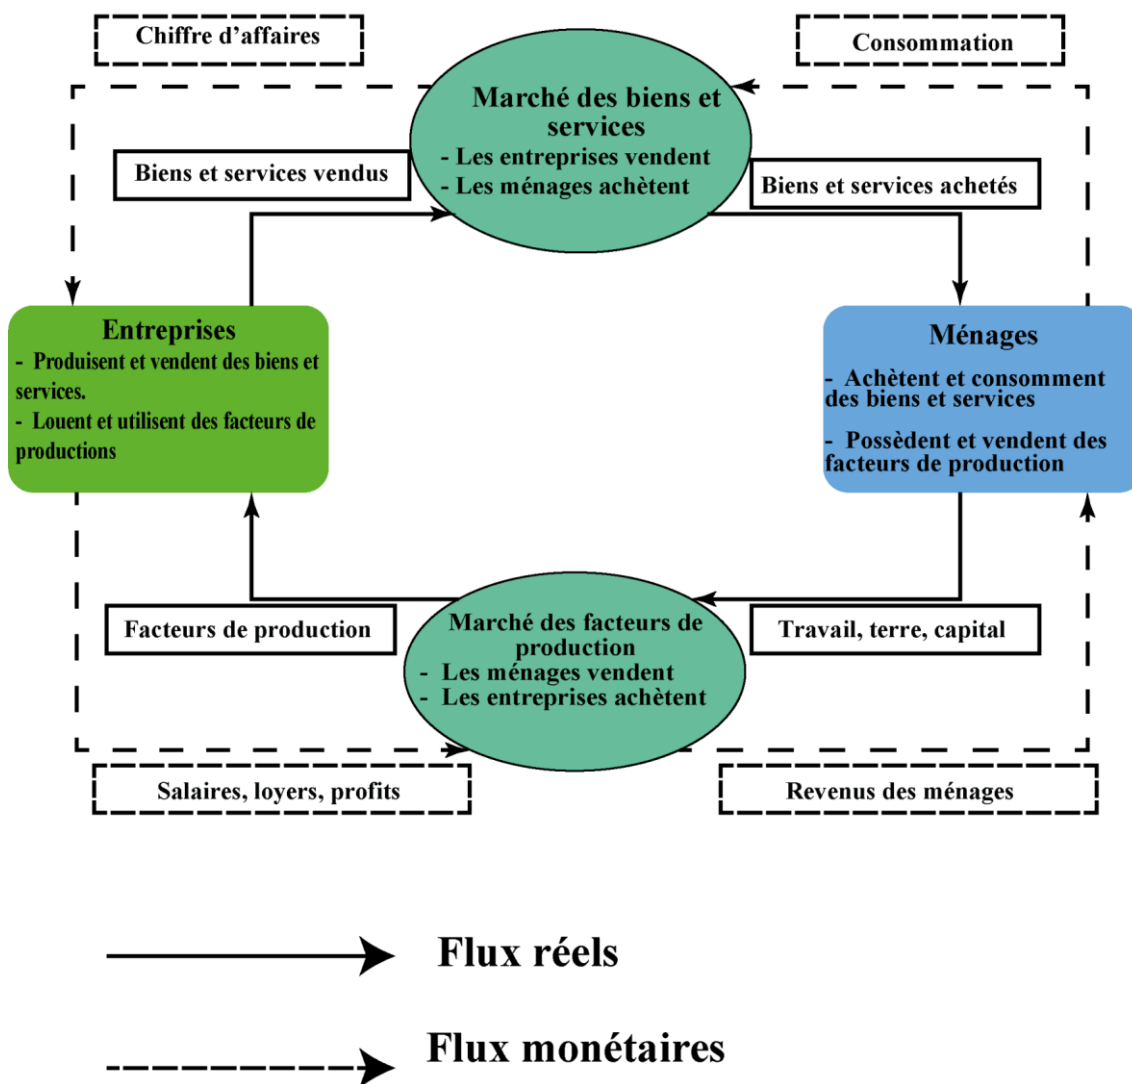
Chiffre d’affaires

Consommation

Marché des biens et services
- Les entreprises vendent
- Les ménages achètent

Biens et services vendus

Biens et services achetés

Entreprises
- Produisent et vendent des biens et services.
- Louent et utilisent des facteurs de productions

Ménages
- Achètent et consomment des biens et services
- Possèdent et vendent des facteurs de production

Facteurs de production

Marché des facteurs de production
- Les ménages vendent
- Les entreprises achètent

Travail, terre, capital

Salaires, loyers, profits

Revenus des ménages

Flux réels

Flux monétaires